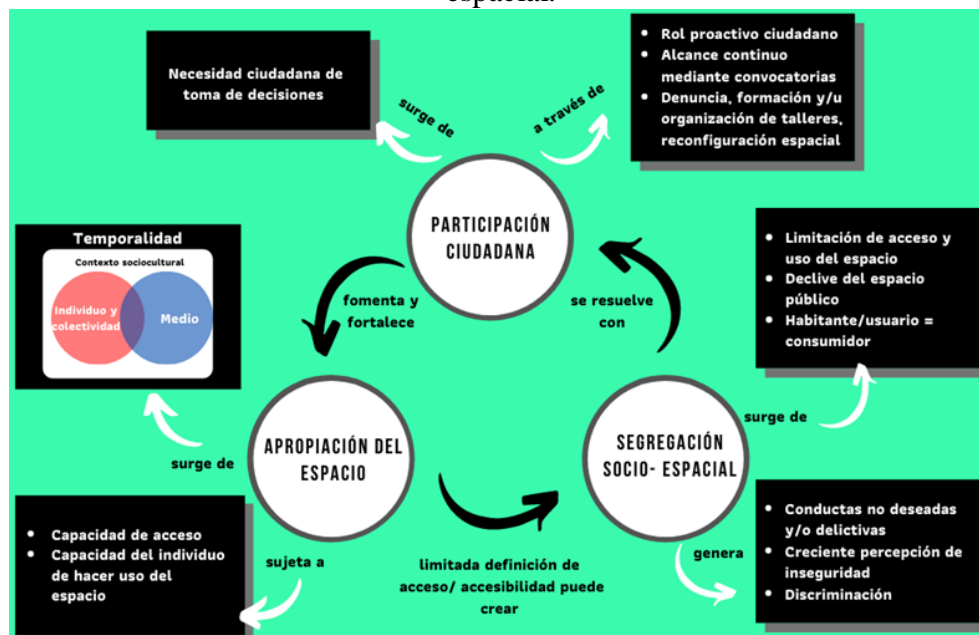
espacial.

Necesidad ciudadana de toma de decisiones

surge de

a través de

- Rol proactivo ciudadano
- Alcance continuo mediante convocatorias
- Denuncia, formación y/u organización de talleres, reconfiguración espacial

PARTICIPACIÓN CIUDADANA

Temporalidad

Contexto sociocultural

Individuo y colectividad

Medio

fomenta y fortalece

se resuelve con

- Limitación de acceso y uso del espacio
- Declive del espacio público
- Habitante/usuario = consumidor

surge de

APROPIACIÓN DEL ESPACIO

SEGREGACIÓN SOCIO- ESPACIAL

surge de

- Capacidad de acceso
- Capacidad del individuo de hacer uso del espacio

sujeta a

limitada definición de acceso/ accesibilidad puede crear

genera

- Conductas no deseadas y/o delictivas
- Creciente percepción de inseguridad
- Discriminación